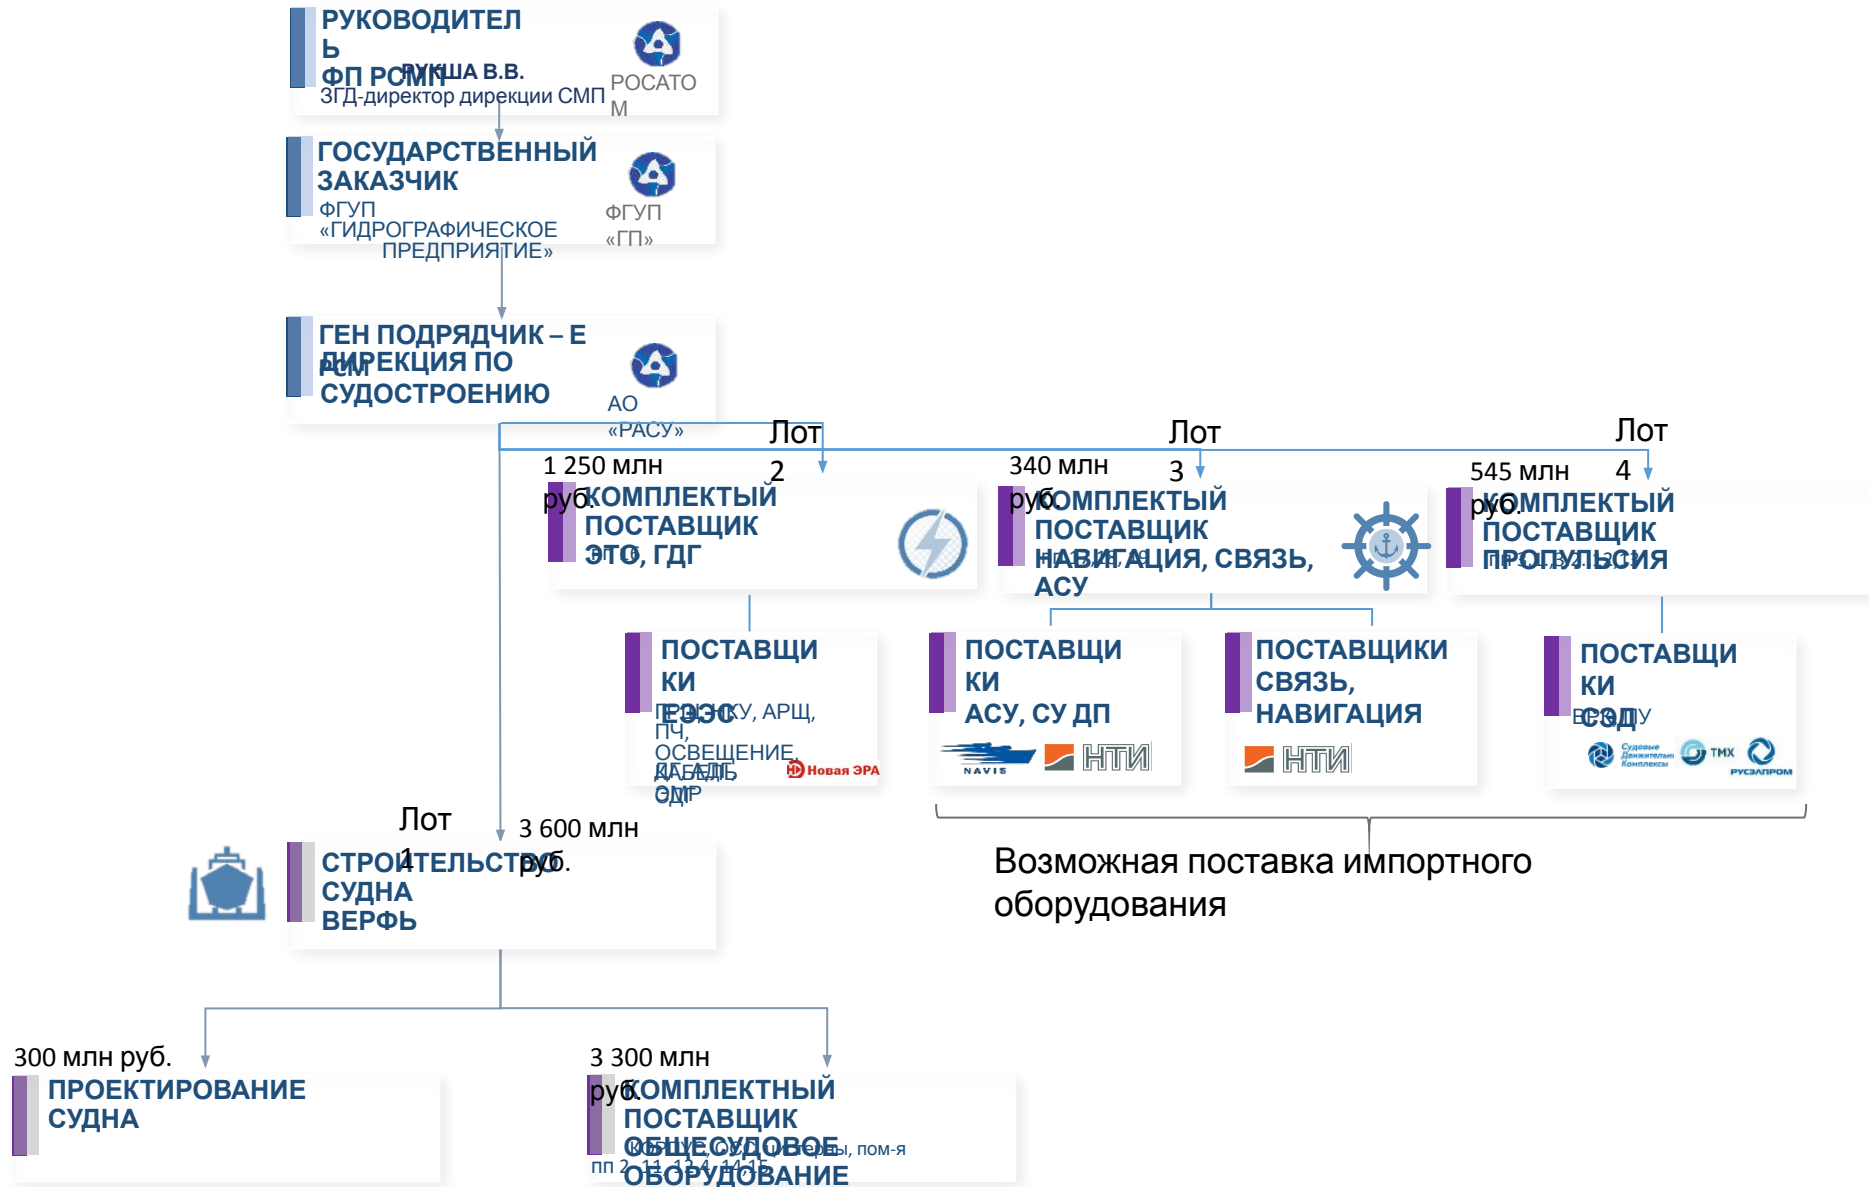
РУКОВОДИТЕЛЬ ФП РСМП
РУКША В.В.
ЗГД-директор дирекции СМП
РОСАТОМ

ГОСУДАРСТВЕННЫЙ ЗАКАЗЧИК
ФГУП «ГИДРОГРАФИЧЕСКОЕ ПРЕДПРИЯТИЕ»
ФГУП «ГП»

ГЕН ПОДРЯДЧИК – ЕДИРЕКЦИЯ ПО СУДОСТРОЕНИЮ
РСМ
АО «РАСУ»

Лот 2
1 250 млн руб.
КОМПЛЕКТЫЙ ПОСТАВЩИК ЭТО, ГДГ
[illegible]

Лот 3
340 млн руб.
КОМПЛЕКТЫЙ ПОСТАВЩИК НАВИГАЦИЯ, СВЯЗЬ, АСУ
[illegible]

Лот 4
545 млн руб.
КОМПЛЕКТЫЙ ПОСТАВЩИК ПРОПУЛЬСИЯ
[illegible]

ПОСТАВЩИКИ ЕЭЭС
ГРЩ, ЩКУ, АРЩ, ПЧ, ОСВЕЩЕНИЕ, КАБЕЛЬ, ОМР
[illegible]
Новая ЭРА

ПОСТАВЩИКИ АСУ, СУ ДП
NAVIS
НТИ

ПОСТАВЩИКИ СВЯЗЬ, НАВИГАЦИЯ
НТИ

ПОСТАВЩИКИ СЭД
ВРК, ДУ
Судовые Движительные Комплексы
ТМХ
РУСЭЛПРОМ

Возможная поставка импортного оборудования

Лот 1
3 600 млн руб.
СТРОИТЕЛЬСТВО СУДНА ВЕРФЬ

300 млн руб.
ПРОЕКТИРОВАНИЕ СУДНА

3 300 млн руб.
КОМПЛЕКТНЫЙ ПОСТАВЩИК ОБЩЕСУДОВОЕ ОБОРУДОВАНИЕ
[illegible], интерьеры, пом-я
пп 2, 11, 13.4, 14-16